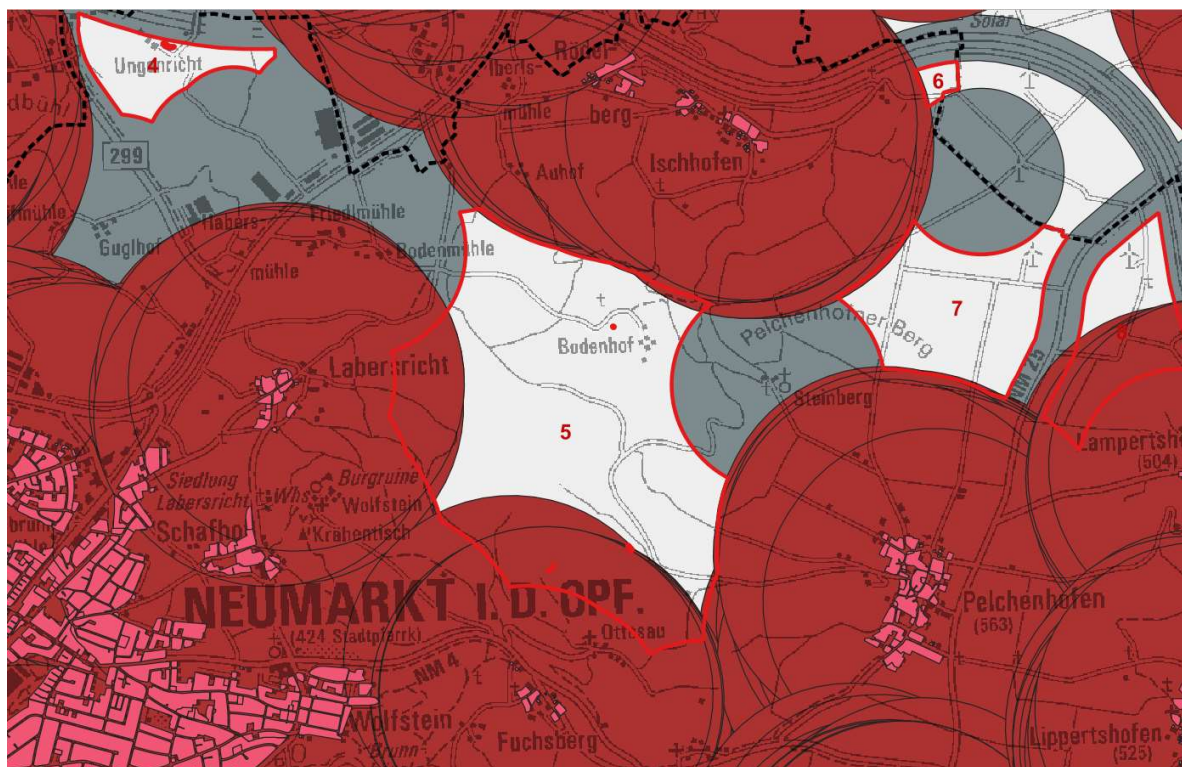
4
Ungenricht
Rödel-
Ilbers-
mühle
berg
Ischhofen
Auhof
Solar
6
299
mühle
Guglhof
Habers-
mühle
Friedlmühle
Bodenmühle
7
Pelchenhofener Berg
Bodenhof
Labersricht
Steinberg
5
Lampertsh
(504)
Siedlung
Labersricht
Whs.
Burgruine
Wolfstein
Schafhof
Krähentisch
NEUMARKT I. D. OPF.
(424 Stadtpfarrk)
Ottosau
Pelchenhofen
(563)
NM 4
Wolfstein
Fuchsberg
Lippertshofen
(525)